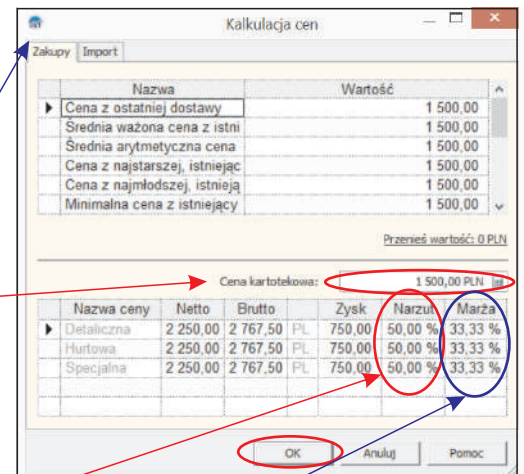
Kalkulacja cen

Zakupy | Import

| Nazwa | Wartość |
|---|---|
| Cena z ostatniej dostawy | 1 500,00 |
| Średnia ważona cena z istni | 1 500,00 |
| Średnia arytmetyczna cena | 1 500,00 |
| Cena z najstarszej, istniejąc | 1 500,00 |
| Cena z najmłodszej, istnieją | 1 500,00 |
| Minimalna cena z istniejący | 1 500,00 |

Przenieś wartość: 0 PLN

Cena kartotekowa: 1 500,00 PLN

| Nazwa ceny | Netto | Brutto | | Zysk | Narzut | Marża |
|---|---|---|---|---|---|---|
| Detaliczna | 2 250,00 | 2 767,50 | PL | 750,00 | 50,00 % | 33,33 % |
| Hurtowa | 2 250,00 | 2 767,50 | PL | 750,00 | 50,00 % | 33,33 % |
| Specjalna | 2 250,00 | 2 767,50 | PL | 750,00 | 50,00 % | 33,33 % |

OK | Anuluj | Pomoc